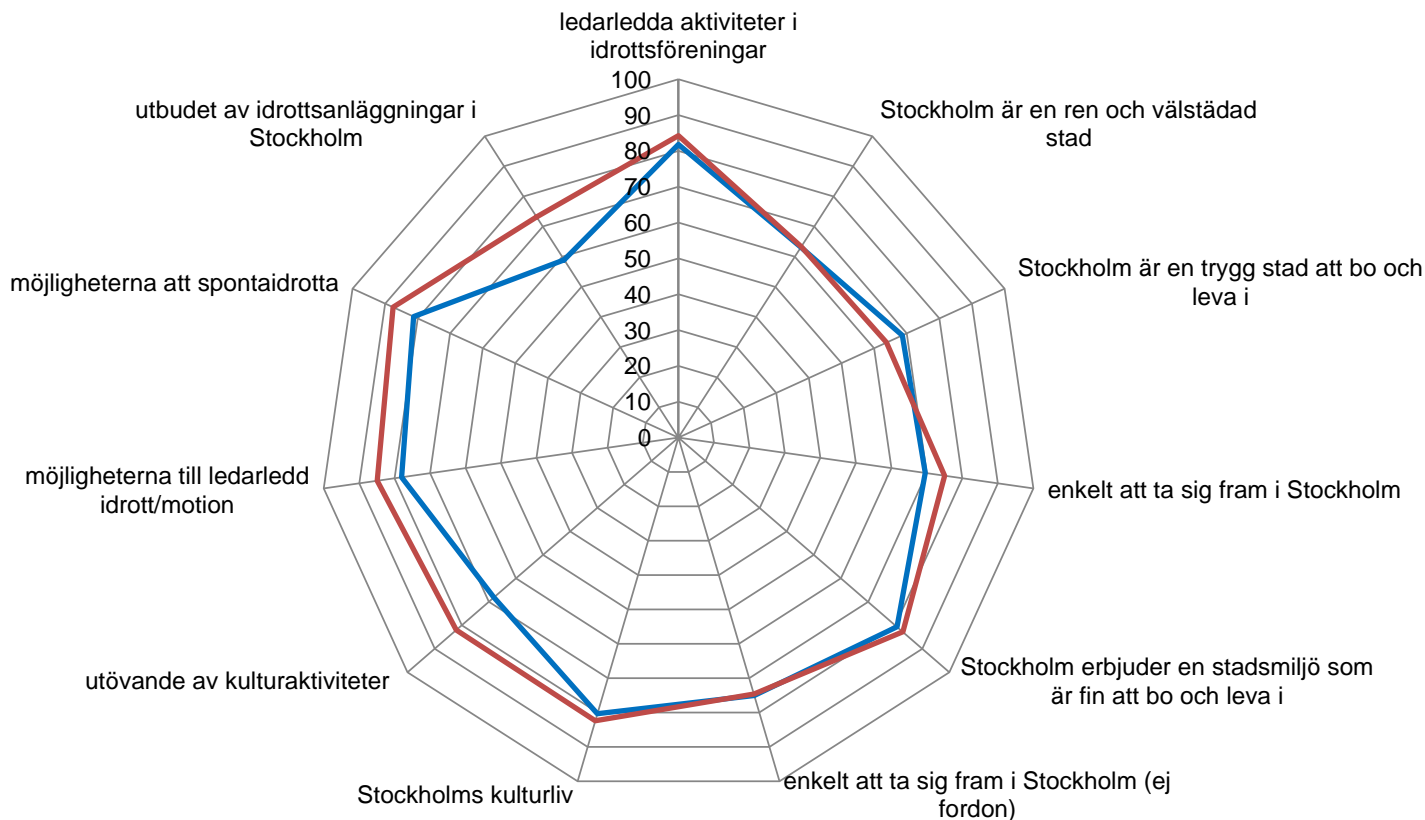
ledarledda aktiviteter i idrottsföreningar

100
90
80
70
60
50
40
30
20
10
0

Stockholm är en ren och välstädad stad

Stockholm är en trygg stad att bo och leva i

enkelt att ta sig fram i Stockholm

Stockholm erbjuder en stadsmiljö som är fin att bo och leva i

enkelt att ta sig fram i Stockholm (ej fordon)

Stockholms kulturliv

utövande av kulturaktiviteter

möjligheterna till ledarledd idrott/motion

möjligheterna att spontaidrotta

utbudet av idrottsanläggningar i Stockholm